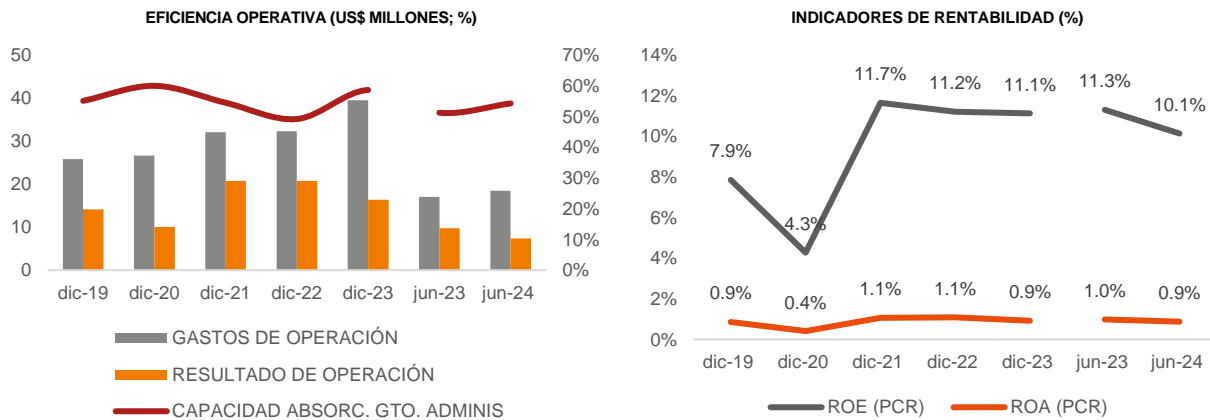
EFICIENCIA OPERATIVA (US$ MILLONES; %)

50
40
30
20
10
0

70%
60%
50%
40%
30%
20%
10%
0%

dic-19 dic-20 dic-21 dic-22 dic-23 jun-23 jun-24

GASTOS DE OPERACIÓN
RESULTADO DE OPERACIÓN
CAPACIDAD ABSORC. GTO. ADMINIS

INDICADORES DE RENTABILIDAD (%)

14%
12%
10%
8%
6%
4%
2%
0%

7.9%
4.3%
11.7%
11.2%
11.1%
11.3%
10.1%

0.9%
0.4%
1.1%
1.1%
0.9%
1.0%
0.9%

dic-19 dic-20 dic-21 dic-22 dic-23 jun-23 jun-24

ROE (PCR) ROA (PCR)